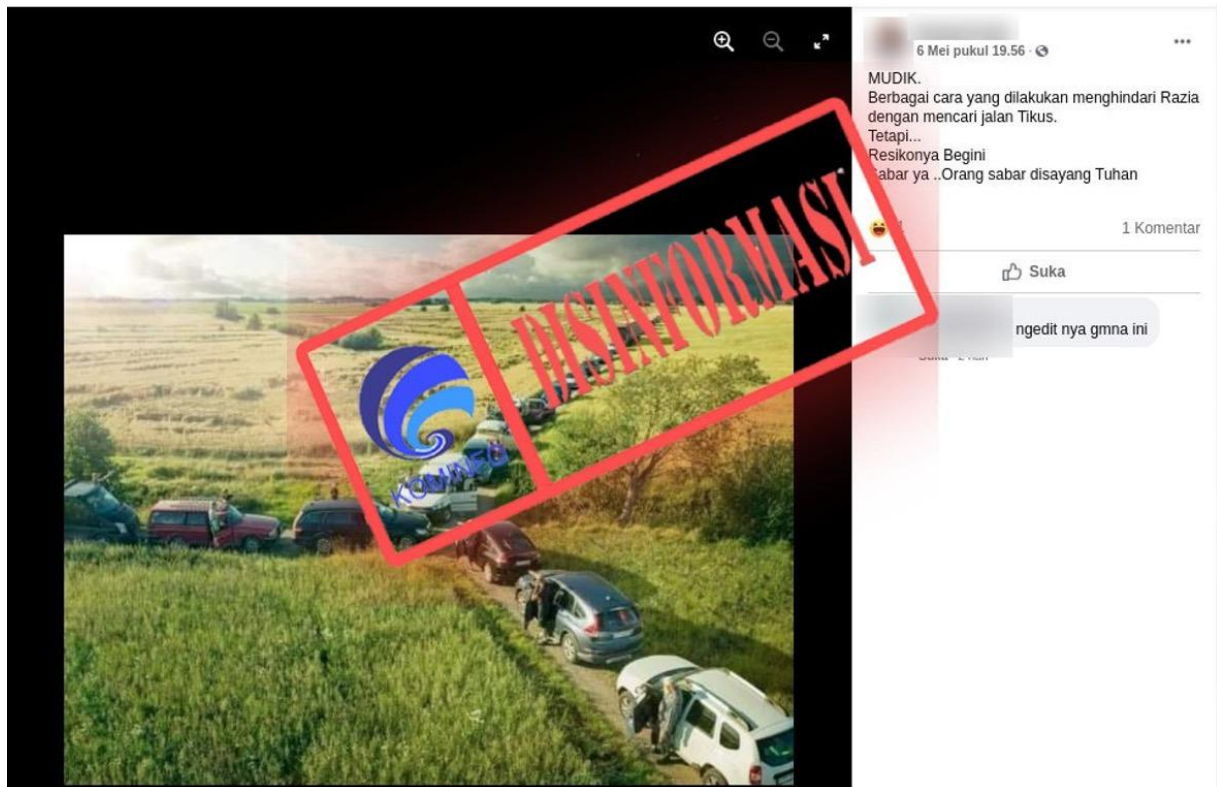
6 Mei pukul 19.56 ·

MUDIK.
Berbagai cara yang dilakukan menghindari Razia dengan mencari jalan Tikus.
Tetapi...
Resikonya Begini
Sabar ya ..Orang sabar disayang Tuhan

1 Komentar

Suka

ngedit nya gmna ini

Suka · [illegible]

DISINFORMASI

KOMINFO